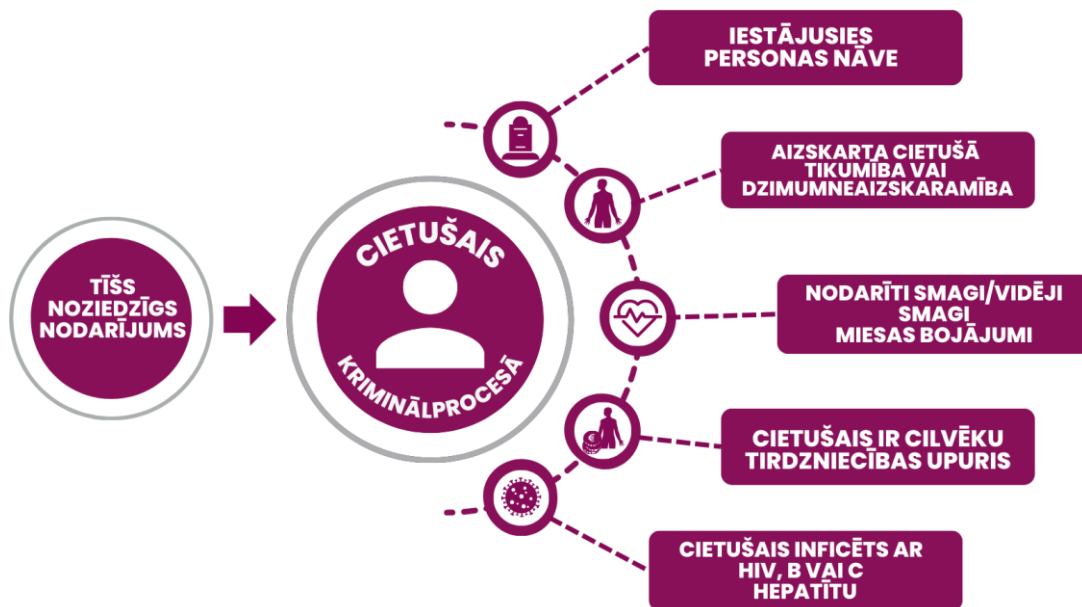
TĪŠS NOZIEDZĪGS NODARĪJUMS

CIETUŠAIS

KRIMINĀLPROCESĀ

IESTĀJUSIES PERSONAS NĀVE

AIZSKARTA CIETUŠĀ TIKUMĪBA VAI DZIMUMNEAIZSKARAMĪBA

NODARĪTI SMAGI/VIDĒJI SMAGI MIESAS BOJĀJUMI

CIETUŠAIS IR CILVĒKU TIRDZNIECĪBAS UPURIS

CIETUŠAIS INFICĒTS AR HIV, B VAI C HEPATĪTU